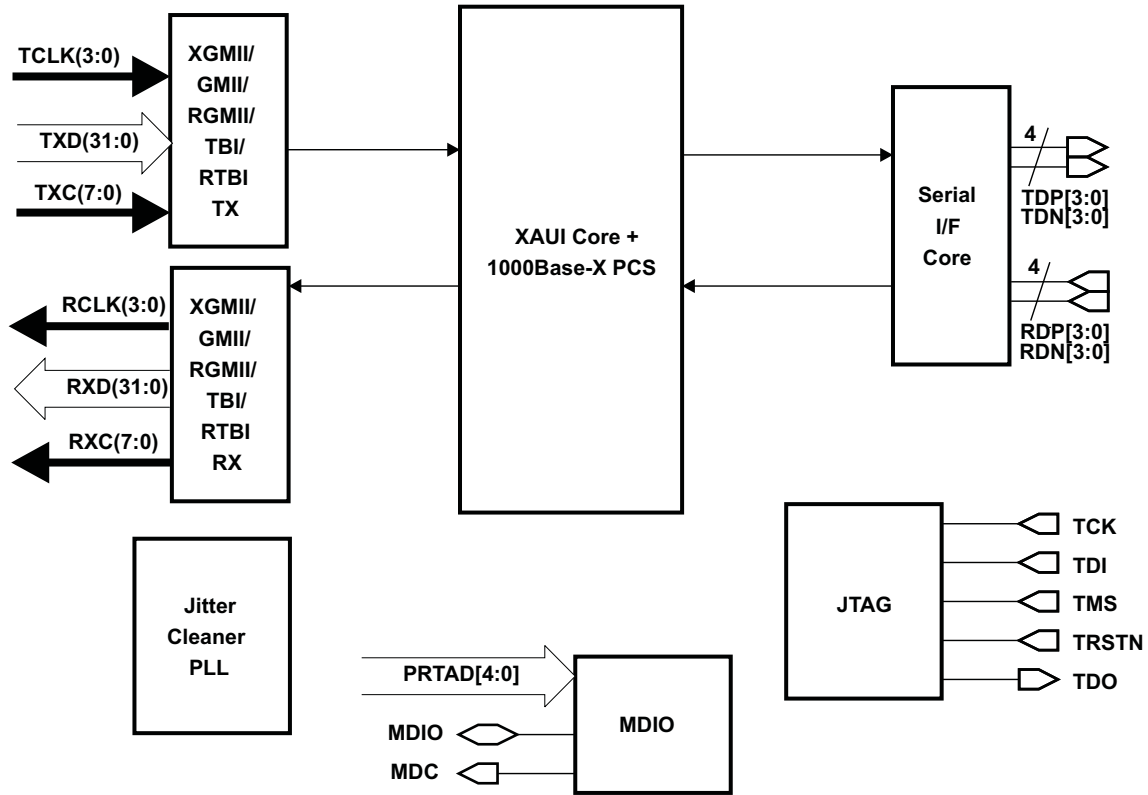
TCLK(3:0)

TXD(31:0)

TXC(7:0)

XGMII/
GMII/
RGMII/
TBI/
RTBI
TX

XAUI Core +
1000Base-X PCS

Serial
I/F
Core

4

TDP[3:0]
TDN[3:0]

4

RDP[3:0]
RDN[3:0]

RCLK(3:0)

RXD(31:0)

RXC(7:0)

XGMII/
GMII/
RGMII/
TBI/
RTBI
RX

Jitter
Cleaner
PLL

PRTAD[4:0]

MDIO

MDC

MDIO

JTAG

TCK

TDI

TMS

TRSTN

TDO